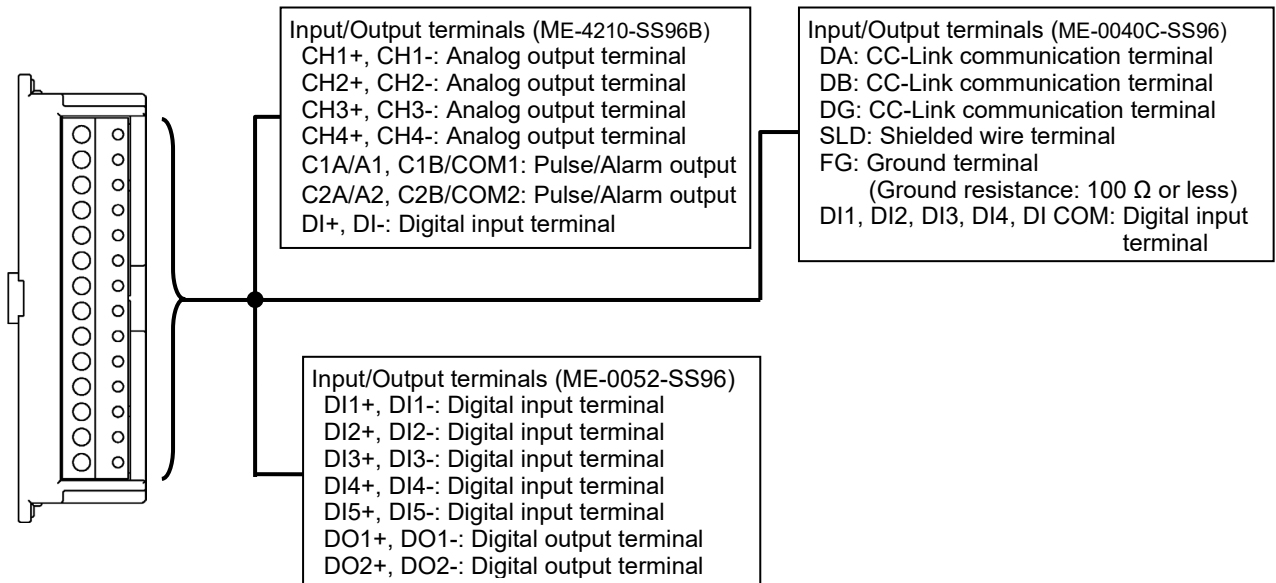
Input/Output terminals (ME-4210-SS96B)
CH1+, CH1-: Analog output terminal
CH2+, CH2-: Analog output terminal
CH3+, CH3-: Analog output terminal
CH4+, CH4-: Analog output terminal
C1A/A1, C1B/COM1: Pulse/Alarm output
C2A/A2, C2B/COM2: Pulse/Alarm output
DI+, DI-: Digital input terminal

Input/Output terminals (ME-0040C-SS96)
DA: CC-Link communication terminal
DB: CC-Link communication terminal
DG: CC-Link communication terminal
SLD: Shielded wire terminal
FG: Ground terminal
(Ground resistance: 100 Ω or less)
DI1, DI2, DI3, DI4, DI COM: Digital input terminal

Input/Output terminals (ME-0052-SS96)
DI1+, DI1-: Digital input terminal
DI2+, DI2-: Digital input terminal
DI3+, DI3-: Digital input terminal
DI4+, DI4-: Digital input terminal
DI5+, DI5-: Digital input terminal
DO1+, DO1-: Digital output terminal
DO2+, DO2-: Digital output terminal